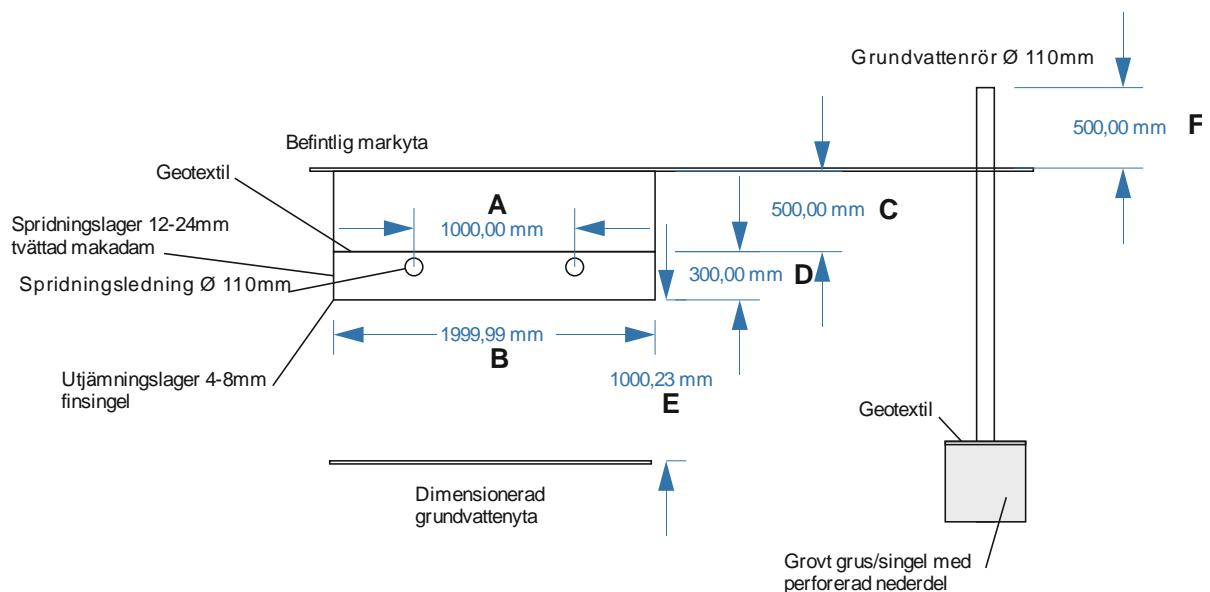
Grundvattenrör Ø 110mm

500,00 mm F

Befintlig markyta

Geotextil

A

500,00 mm C

Spridningslager 12-24mm tvättad makadam

1000,00 mm

Spridningsledning Ø 110mm

300,00 mm D

1999,99 mm

B

Utjämningslager 4-8mm finsingel

1000,23 mm

E

Geotextil

Dimensionerad grundvattenyta

Grovt grus/singel med perforerad nederdel